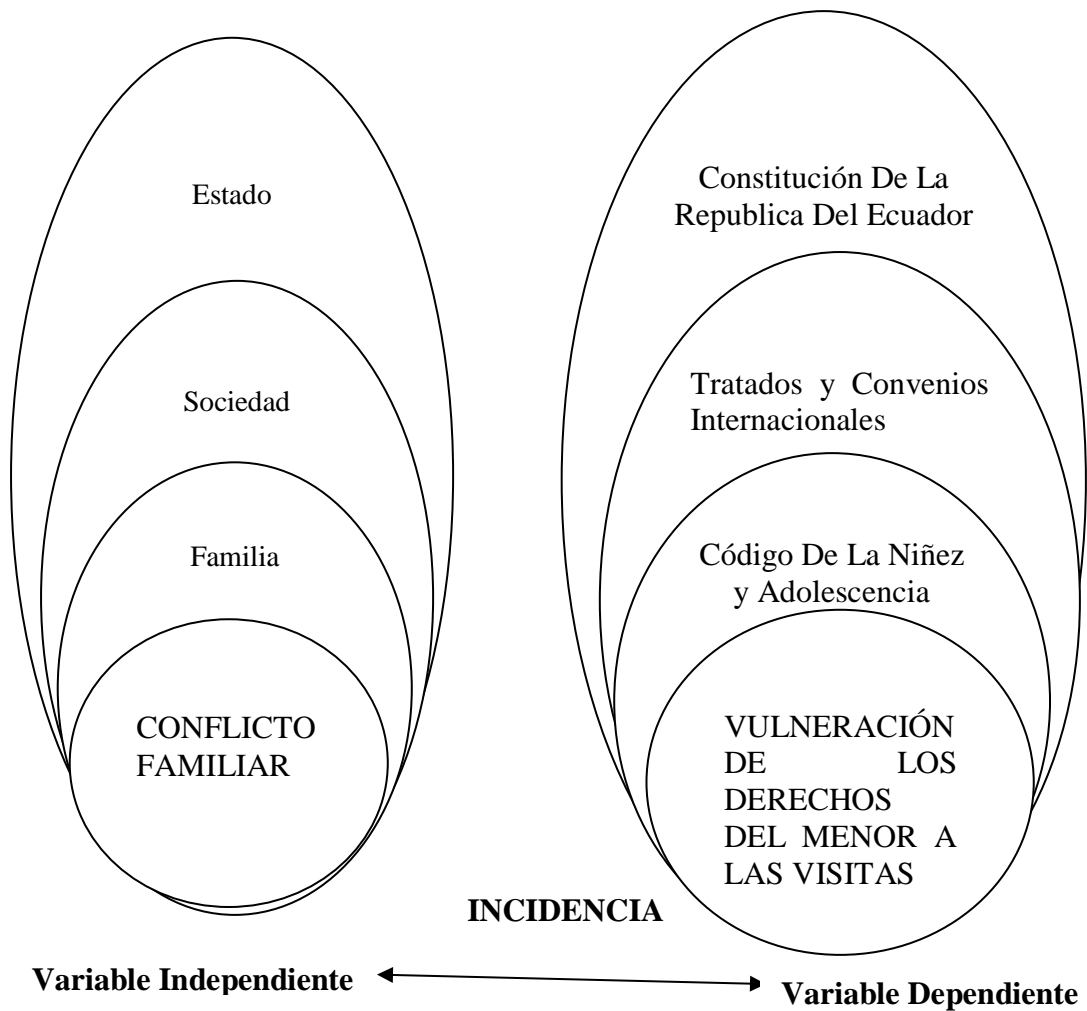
Estado

Sociedad

Familia

CONFLICTO FAMILIAR

Constitución De La Republica Del Ecuador

Tratados y Convenios Internacionales

Código De La Niñez y Adolescencia

VULNERACIÓN DE LOS DERECHOS DEL MENOR A LAS VISITAS

INCIDENCIA

Variable Independiente

Variable Dependiente